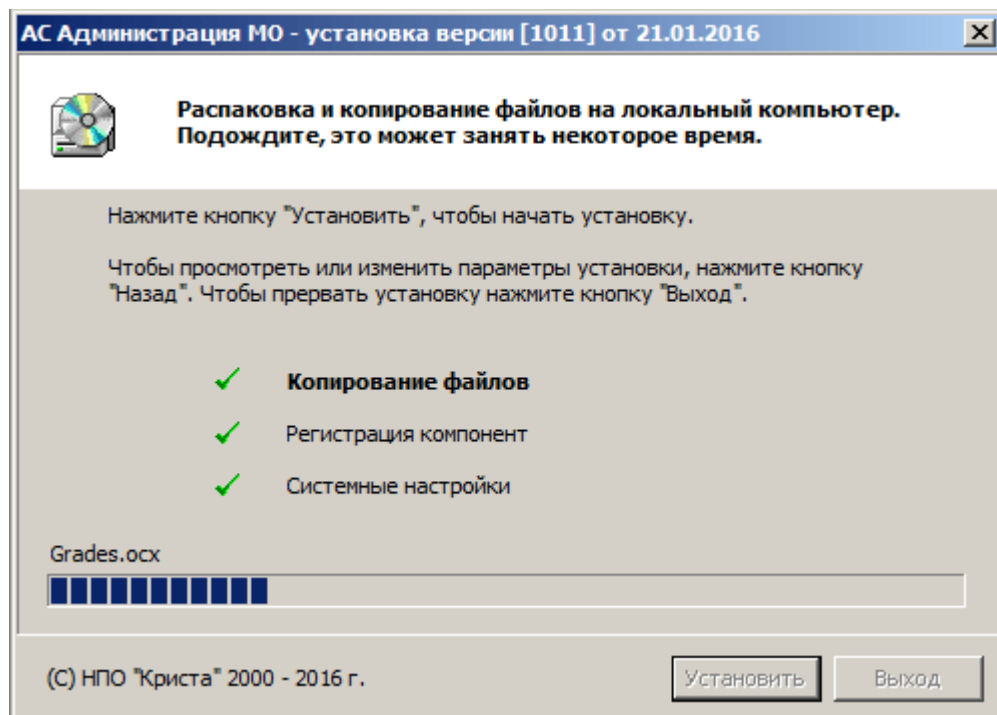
АС Администрация МО - установка версии [1011] от 21.01.2016

Распаковка и копирование файлов на локальный компьютер.
Подождите, это может занять некоторое время.

Нажмите кнопку "Установить", чтобы начать установку.

Чтобы просмотреть или изменить параметры установки, нажмите кнопку "Назад". Чтобы прервать установку нажмите кнопку "Выход".

Копирование файлов

Регистрация компонент

Системные настройки

Grades.ocx

(C) НПО "Криста" 2000 - 2016 г.

Установить

Выход